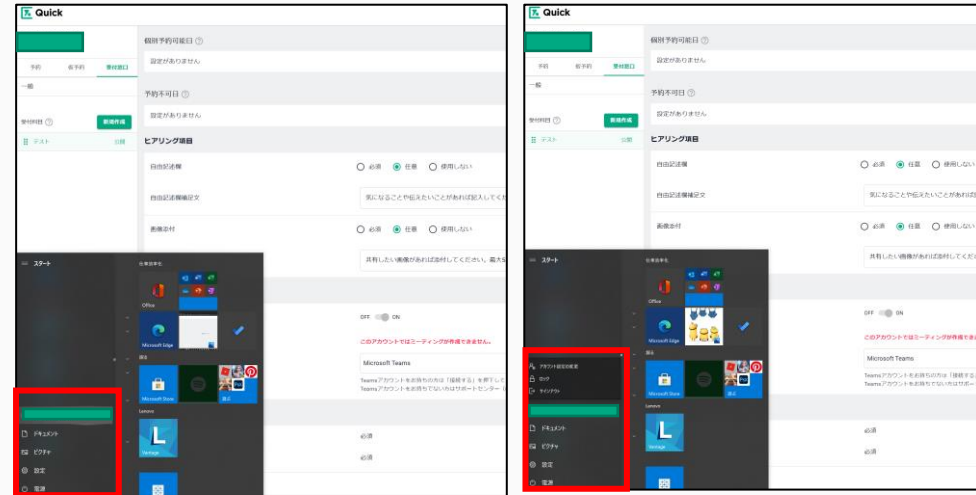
Quick

予約 　各予約 　受付窓口

一般

受付時間 ⓘ 　新規作成

テスト 　公開

個別予約可能日 ⓘ

設定がありません

予約不可日 ⓘ

設定がありません

ヒアリング項目

自由記述欄 　○ 必須 ◉ 任意 ○ 使用しない

自由記述欄補足文 　気になることや伝えたいことがあれば記入してくだ

画像添付 　○ 必須 ◉ 任意 ○ 使用しない

共有したい画像があれば添付してください。最大5

スタート

仕事効率化

Office

Microsoft Edge

娯楽

Microsoft Store

Lenovo

Vantage

ドキュメント

ピクチャ

設定

電源

OFF ON

このアカウントではミーティングが作成できません。

Microsoft Teams

Teamsアカウントをお持ちの方は「連携する」を押して
Teamsアカウントをお持ちでない方はサポートセンター

必須

必須

Quick

予約 　各予約 　受付窓口

一般

受付時間 ⓘ 　新規作成

テスト 　公開

個別予約可能日 ⓘ

設定がありません

予約不可日 ⓘ

設定がありません

ヒアリング項目

自由記述欄 　○ 必須 ◉ 任意 ○ 使用しない

自由記述欄補足文 　気になることや伝えたいことがあれば記

画像添付 　○ 必須 ◉ 任意 ○ 使用しない

共有したい画像があれば添付してくだ

スタート

仕事効率化

Office

Microsoft Edge

娯楽

Lenovo

Vantage

アカウント設定の変更

ロック

サインアウト

ドキュメント

ピクチャ

設定

電源

OFF ON

このアカウントではミーティングが作成できま

Microsoft Teams

Teamsアカウントをお持ちの方は「連携する」
Teamsアカウントをお持ちでない方はサポート

必須

必須